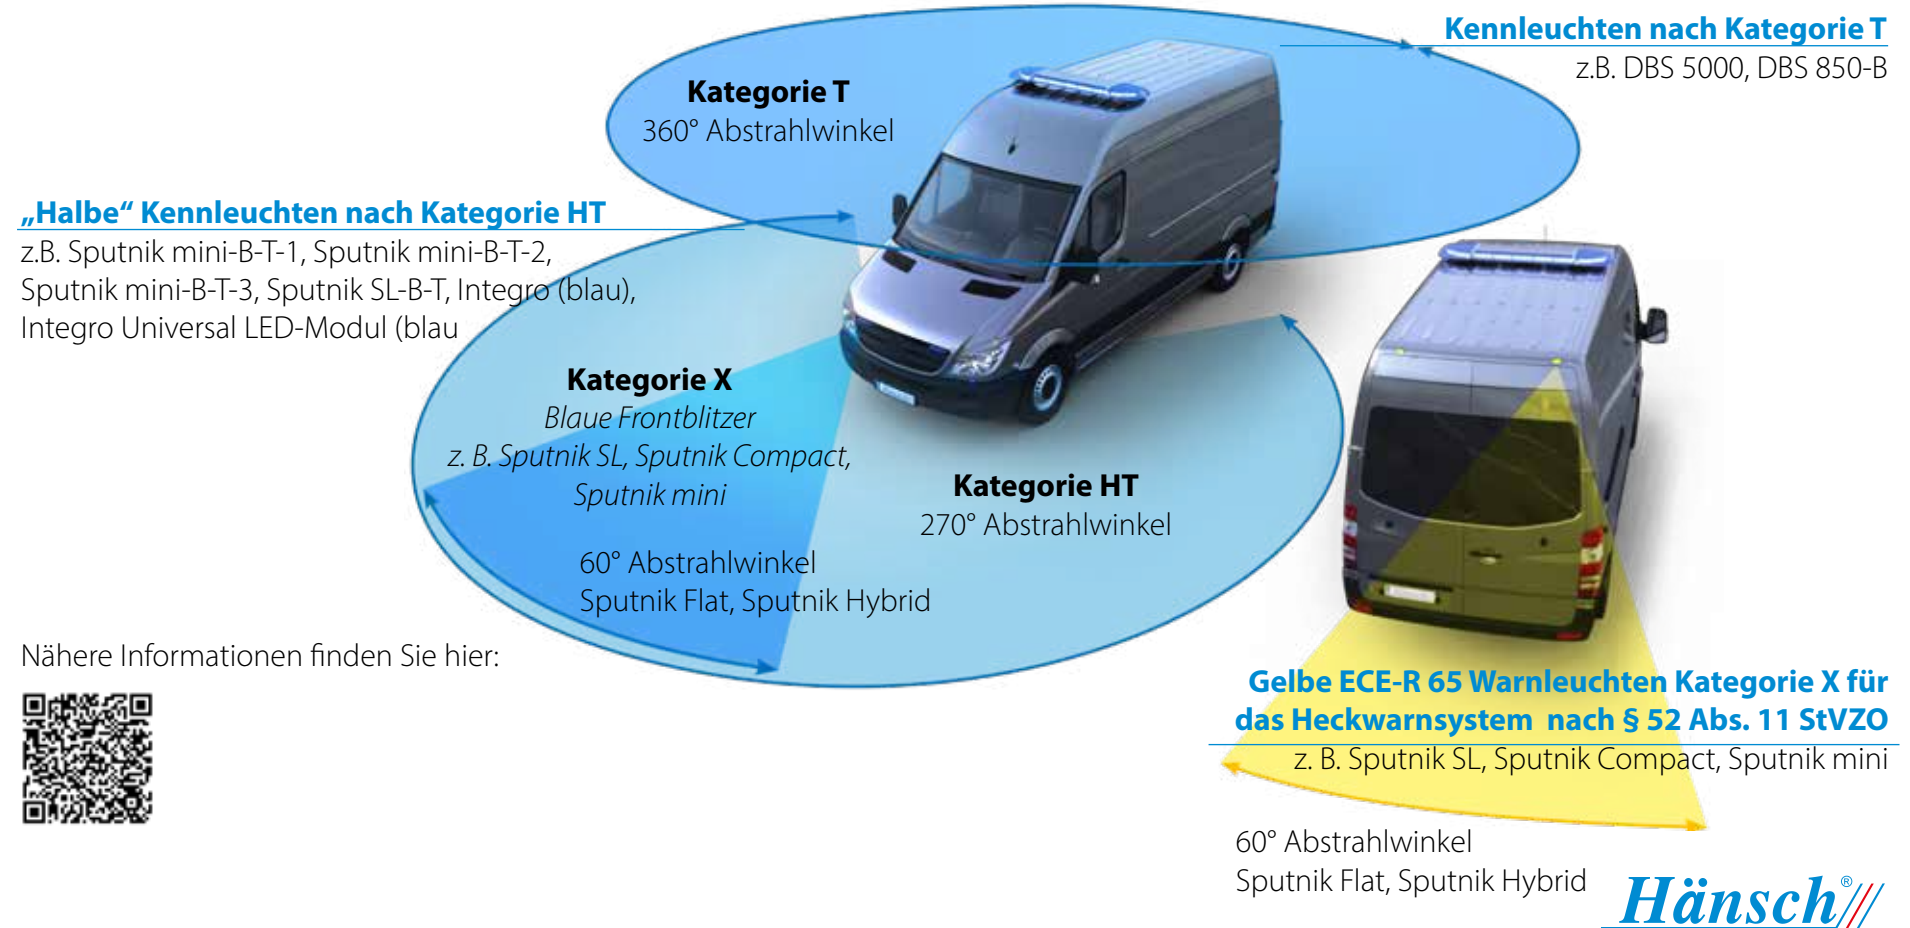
Kennleuchten nach Kategorie T
z.B. DBS 5000, DBS 850-B

Kategorie T
360° Abstrahlwinkel

„Halbe“ Kennleuchten nach Kategorie HT
z.B. Sputnik mini-B-T-1, Sputnik mini-B-T-2, Sputnik mini-B-T-3, Sputnik SL-B-T, Integro (blau), Integro Universal LED-Modul (blau

Kategorie X
Blaue Frontblitzer
z. B. Sputnik SL, Sputnik Compact, Sputnik mini

Kategorie HT
270° Abstrahlwinkel

60° Abstrahlwinkel
Sputnik Flat, Sputnik Hybrid

Nähere Informationen finden Sie hier:

Gelbe ECE-R 65 Warnleuchten Kategorie X für das Heckwarnsystem nach § 52 Abs. 11 StVZO
z. B. Sputnik SL, Sputnik Compact, Sputnik mini

60° Abstrahlwinkel
Sputnik Flat, Sputnik Hybrid

Hänsch®